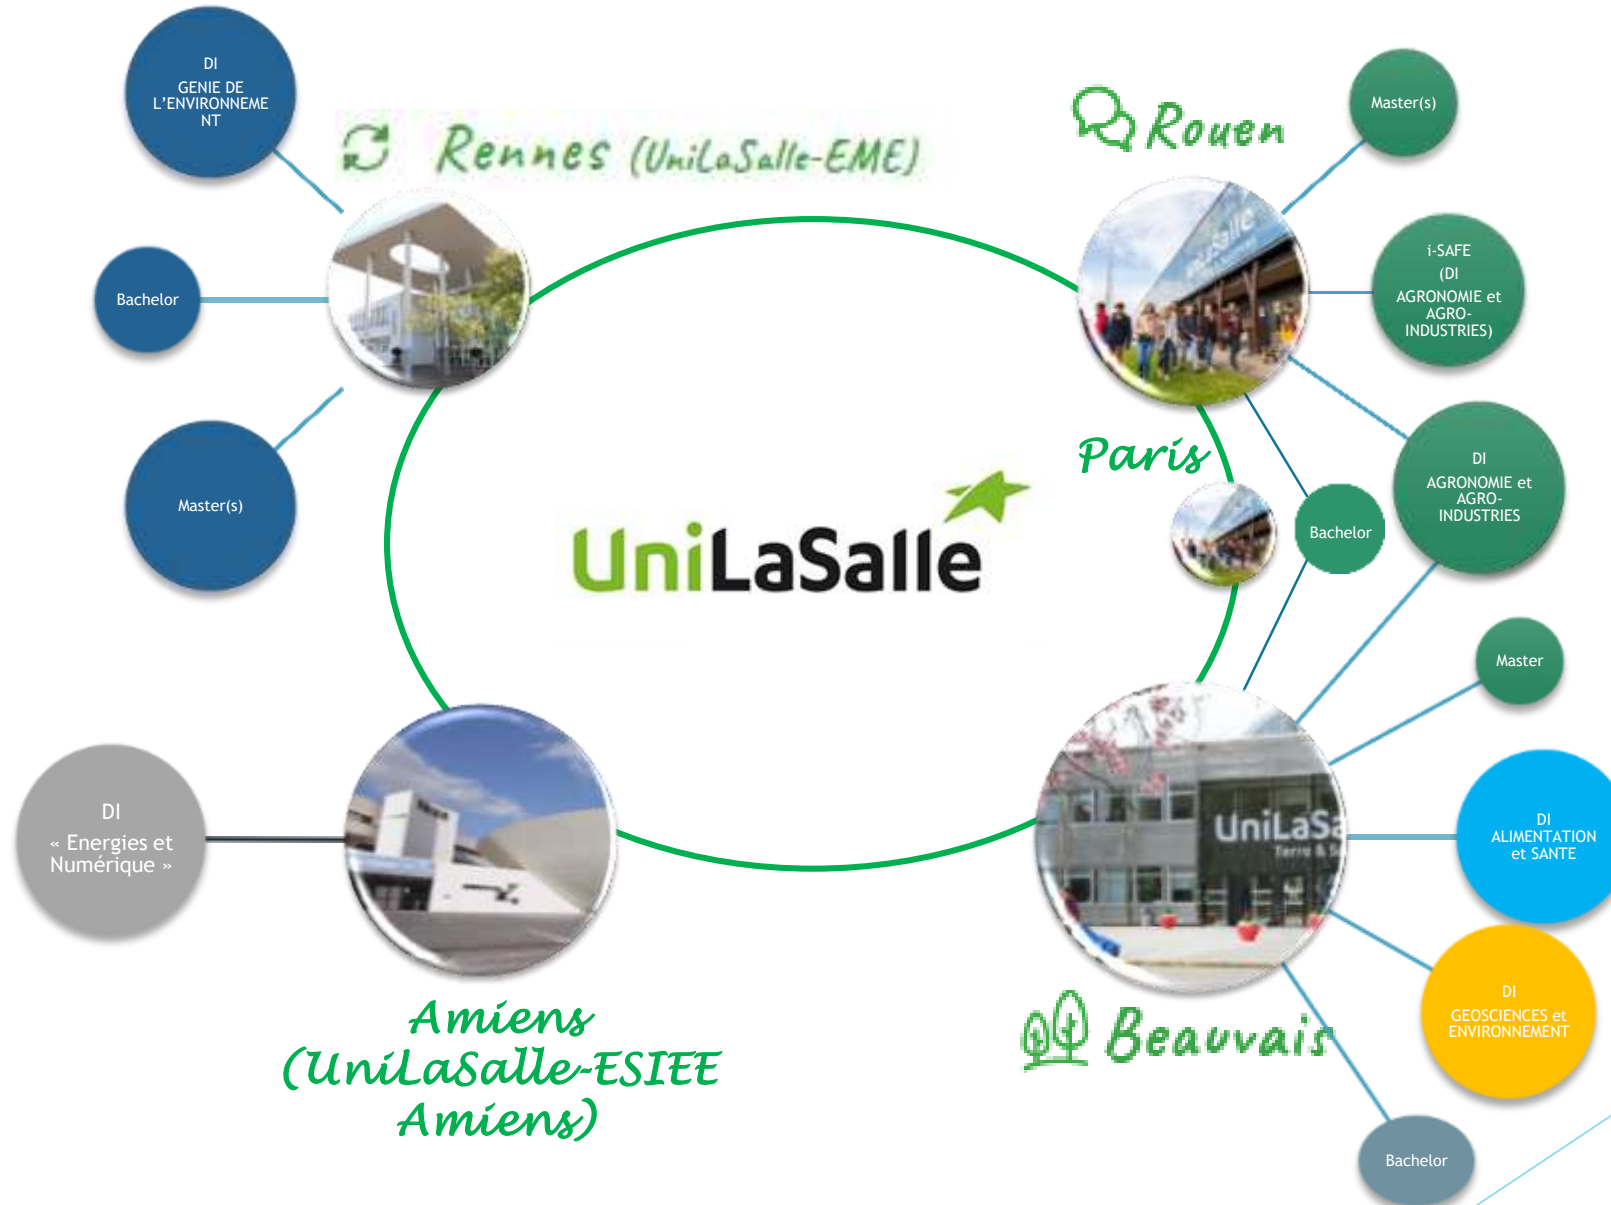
DI
GENIE DE L'ENVIRONNEME NT

Bachelor

Master(s)

Rennes (UniLaSalle-EME)

Rouen

Master(s)

i-SAFE
(DI
AGRONOMIE et AGRO-INDUSTRIES)

Paris

Bachelor

DI
AGRONOMIE et AGRO-INDUSTRIES

UniLaSalle

Master

DI
« Energies et Numérique »

DI
ALIMENTATION et SANTE

DI
GEOSCIENCES et ENVIRONNEMENT

Amiens
(UniLaSalle-ESIEE Amiens)

Beauvais

Bachelor